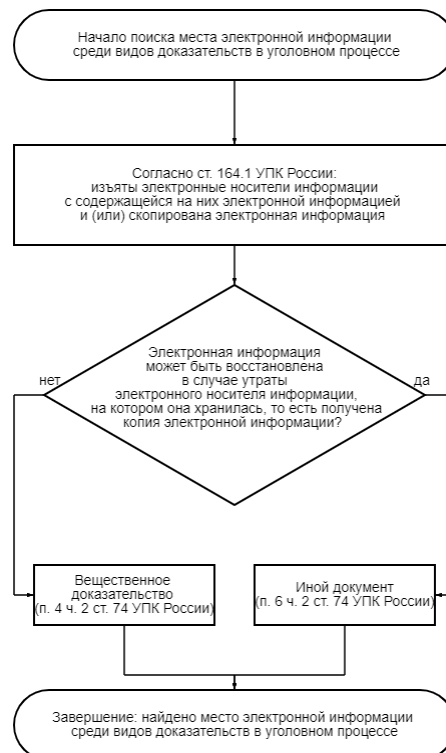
Начало поиска места электронной информации среди видов доказательств в уголовном процессе

Согласно ст. 164.1 УПК России: изъяты электронные носители информации с содержащейся на них электронной информацией и (или) скопирована электронная информация

Электронная информация может быть восстановлена в случае утраты электронного носителя информации, на котором она хранилась, то есть получена копия электронной информации?

нет

да

Вещественное доказательство (п. 4 ч. 2 ст. 74 УПК России)

Иной документ (п. 6 ч. 2 ст. 74 УПК России)

Завершение: найдено место электронной информации среди видов доказательств в уголовном процессе